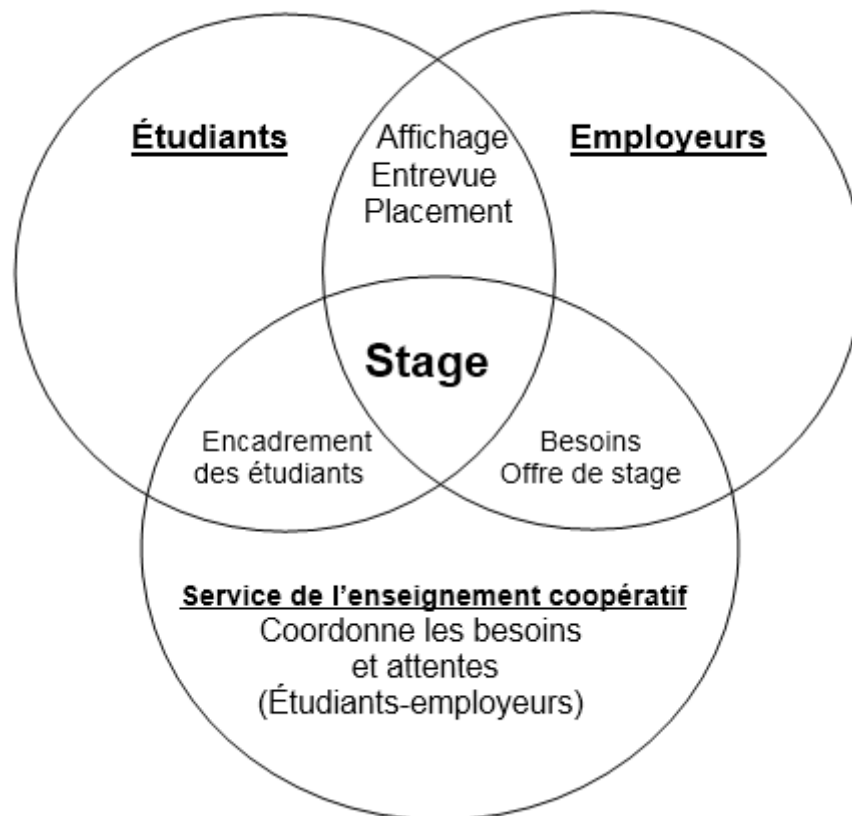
Étudiants

Affichage
Entrevue
Placement

Employeurs

Stage

Encadrement des étudiants

Besoins
Offre de stage

Service de l'enseignement coopératif
Coordonne les besoins et attentes (Étudiants-employeurs)